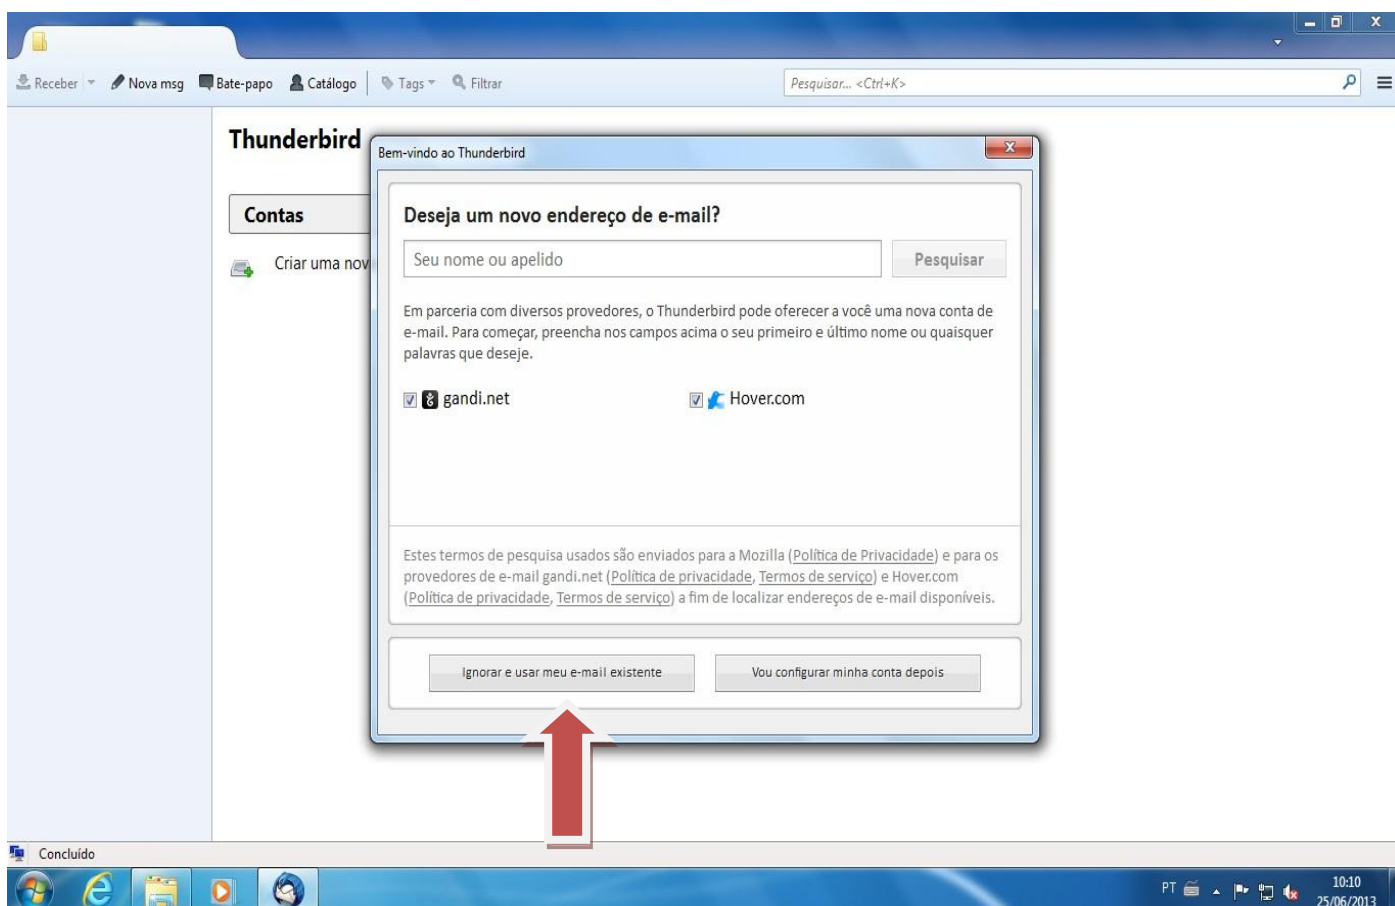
Receber | Nova msg | Bate-papo | Catálogo | Tags | Filtrar

Pesquisar... <Ctrl+K>

Thunderbird

Contas

Criar uma nov

Bem-vindo ao Thunderbird

Deseja um novo endereço de e-mail?

Seu nome ou apelido

Pesquisar

Em parceria com diversos provedores, o Thunderbird pode oferecer a você uma nova conta de e-mail. Para começar, preencha nos campos acima o seu primeiro e último nome ou quaisquer palavras que deseje.

gandi.net

Hover.com

Estes termos de pesquisa usados são enviados para a Mozilla (Política de Privacidade) e para os provedores de e-mail gandi.net (Política de privacidade, Termos de serviço) e Hover.com (Política de privacidade, Termos de serviço) a fim de localizar endereços de e-mail disponíveis.

Ignorar e usar meu e-mail existente

Vou configurar minha conta depois

Concluído

PT

10:10
25/06/2013